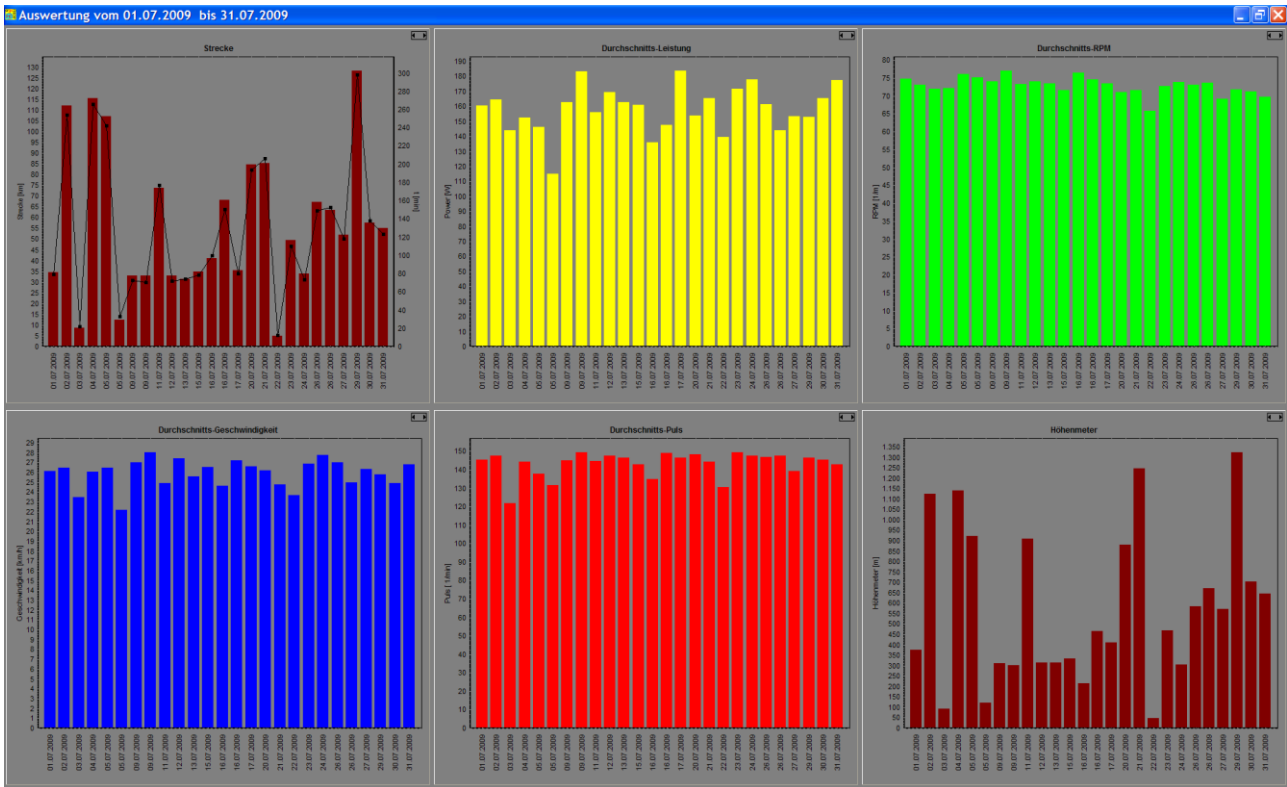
Auswertung vom 01.07.2009 bis 31.07.2009

Strecke

Strecke [km]

0 5 10 15 20 25 30 35 40 45 50 55 60 65 70 75 80 85 90 95 100 105 110 115 120 125 130

[min]

0 20 40 60 80 100 120 140 160 180 200 220 240 260 280 300

01.07.2009 02.07.2009 03.07.2009 04.07.2009 05.07.2009 06.07.2009 08.07.2009 09.07.2009 11.07.2009 12.07.2009 13.07.2009 15.07.2009 16.07.2009 16.07.2009 17.07.2009 20.07.2009 21.07.2009 22.07.2009 23.07.2009 24.07.2009 26.07.2009 26.07.2009 27.07.2009 29.07.2009 30.07.2009 31.07.2009

Durchschnitts-Leistung

Power [W]

0 10 20 30 40 50 60 70 80 90 100 110 120 130 140 150 160 170 180 190

Durchschnitts-RPM

RPM [1/m]

0 5 10 15 20 25 30 35 40 45 50 55 60 65 70 75 80

Durchschnitts-Geschwindigkeit

Geschwindigkeit [km/h]

0 1 2 3 4 5 6 7 8 9 10 11 12 13 14 15 16 17 18 19 20 21 22 23 24 25 26 27 28 29

Durchschnitts-Puls

Puls [1/min]

0 10 20 30 40 50 60 70 80 90 100 110 120 130 140 150

Höhenmeter

Höhenmeter [m]

0 50 100 150 200 250 300 350 400 450 500 550 600 650 700 750 800 850 900 950 1.000 1.050 1.100 1.150 1.200 1.250 1.300 1.350